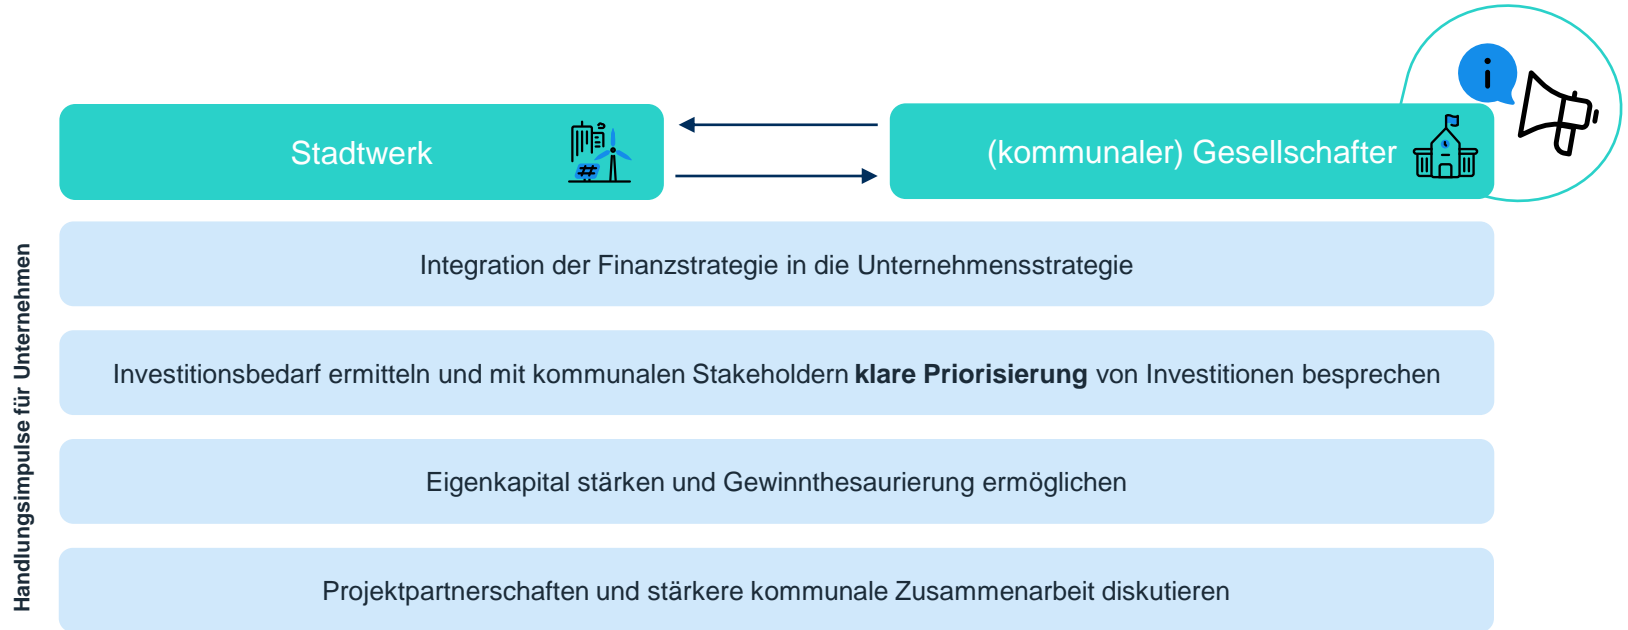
Handlungsimpulse für Unternehmen

Stadtwerk

(kommunaler) Gesellschafter

i

Integration der Finanzstrategie in die Unternehmensstrategie

Investitionsbedarf ermitteln und mit kommunalen Stakeholdern **klare Priorisierung** von Investitionen besprechen

Eigenkapital stärken und Gewinnthesaurierung ermöglichen

Projektpartnerschaften und stärkere kommunale Zusammenarbeit diskutieren